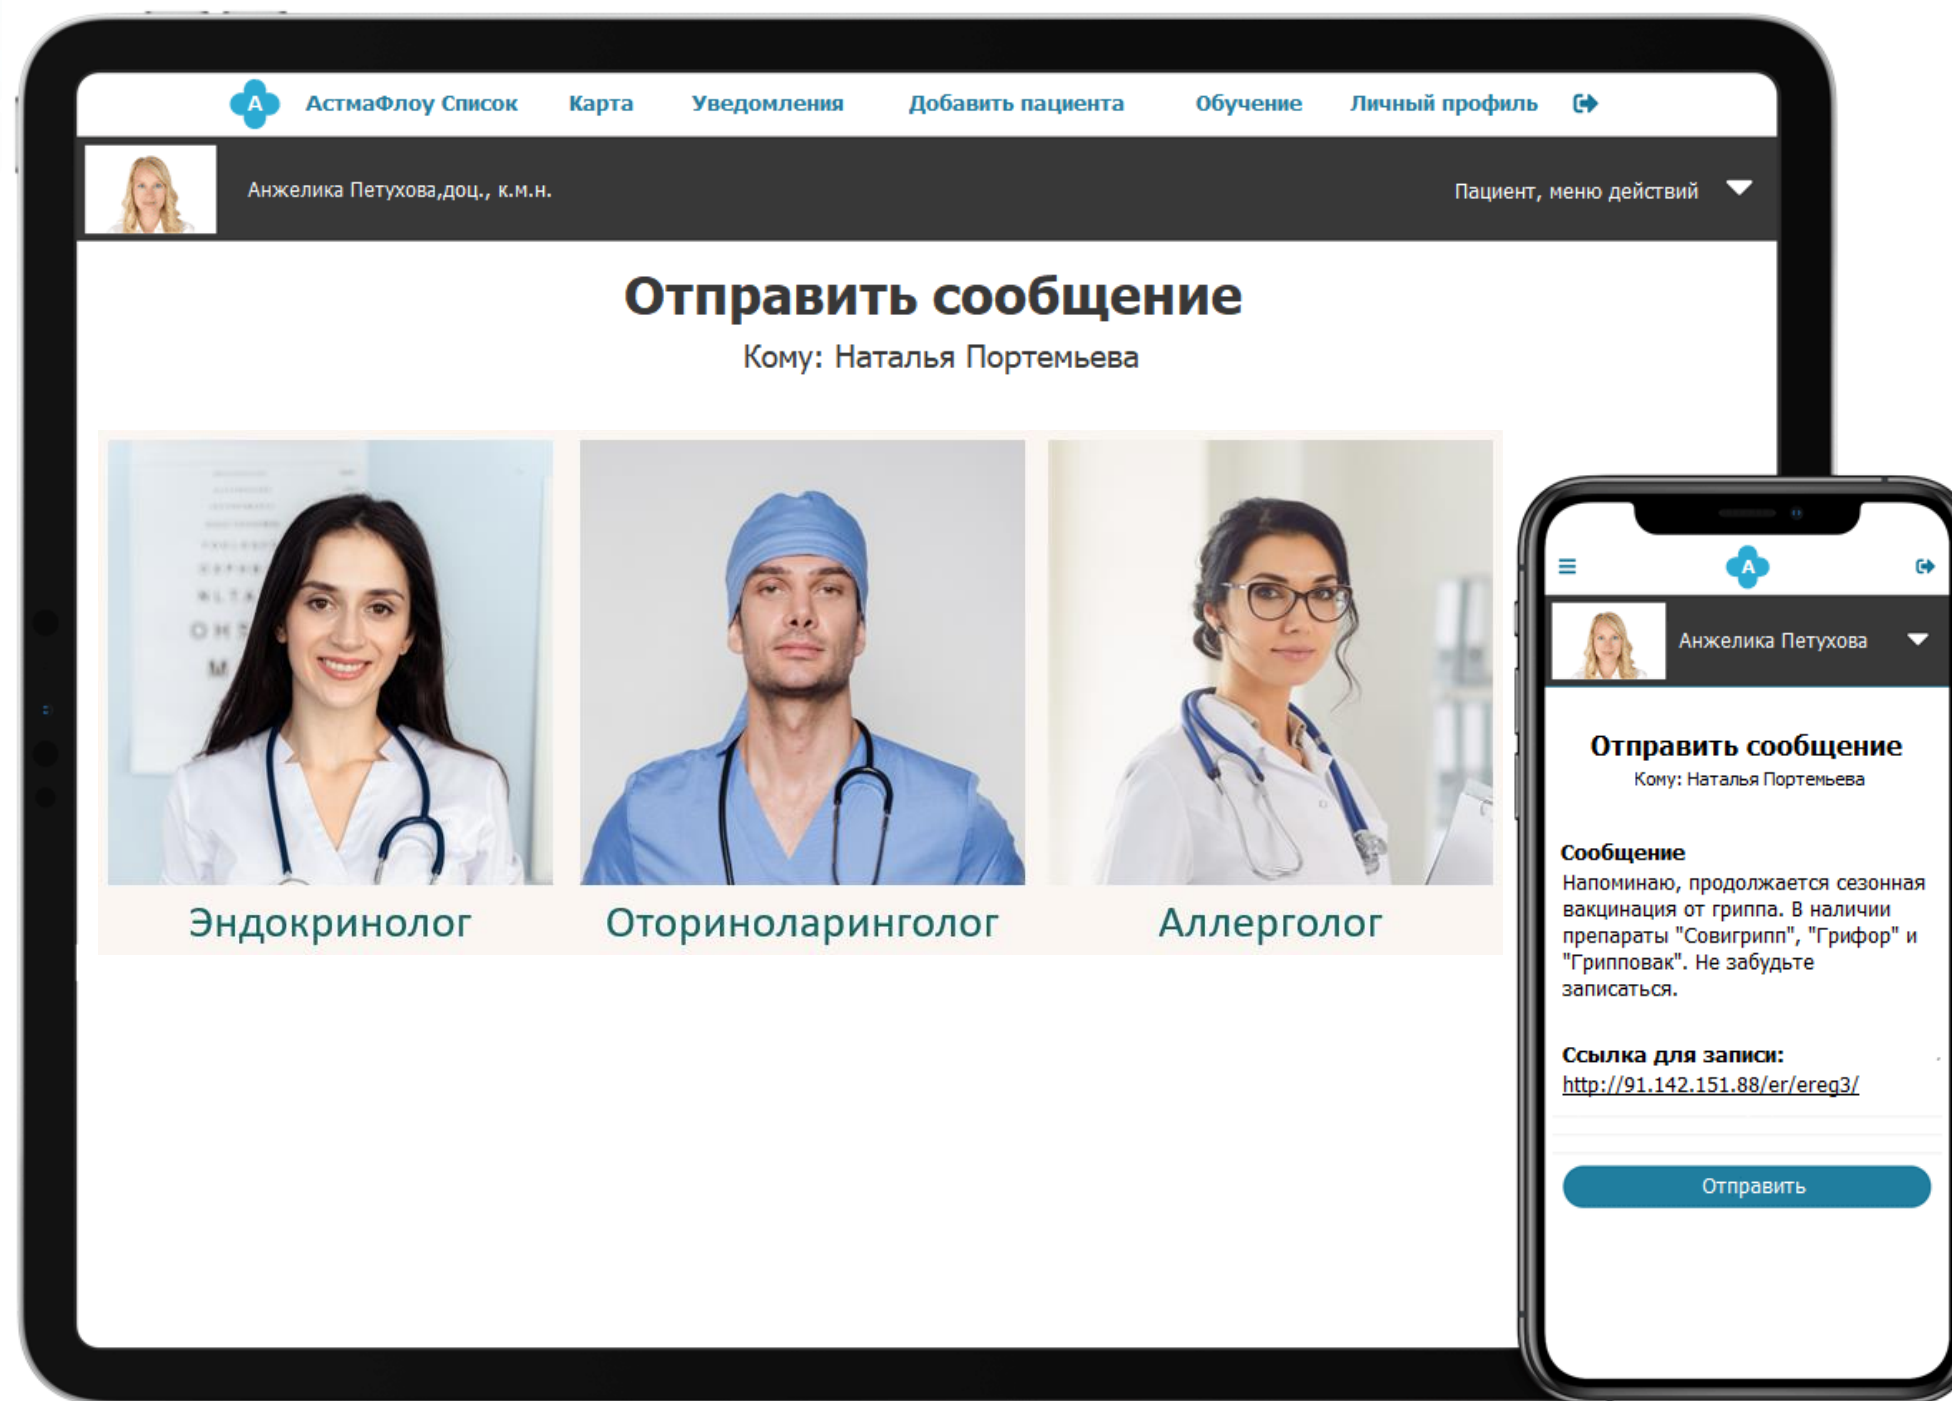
A АстмаФлоу Список Карта Уведомления Добавить пациента Обучение Личный профиль

Анжелика Петухова,доц., к.м.н.

Пациент, меню действий

Отправить сообщение

Кому: Наталья Портемьева

Эндокринолог

Оториноларинголог

Аллерголог

A

Анжелика Петухова

Отправить сообщение

Кому: Наталья Портемьева

Сообщение

Напоминаю, продолжается сезонная вакцинация от гриппа. В наличии препараты "Совигрипп", "Грифор" и "Грипповак". Не забудьте записаться.

Ссылка для записи:

http://91.142.151.88/er/ereg3/

Отправить